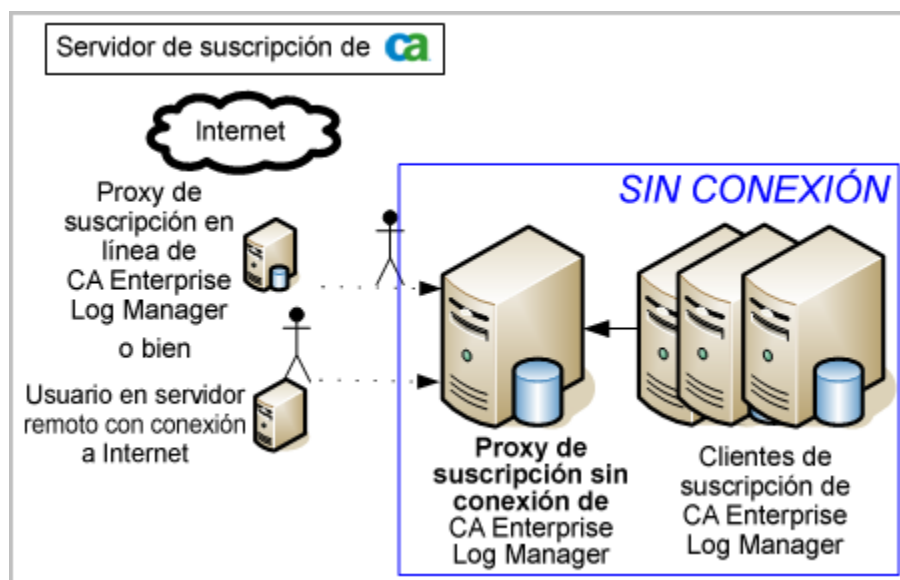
Servidor de suscripción de ca

Internet

Proxy de suscripción en línea de CA Enterprise Log Manager

o bien

Usuario en servidor remoto con conexión a Internet

SIN CONEXIÓN

Proxy de suscripción sin conexión de CA Enterprise Log Manager

Clientes de suscripción de CA Enterprise Log Manager